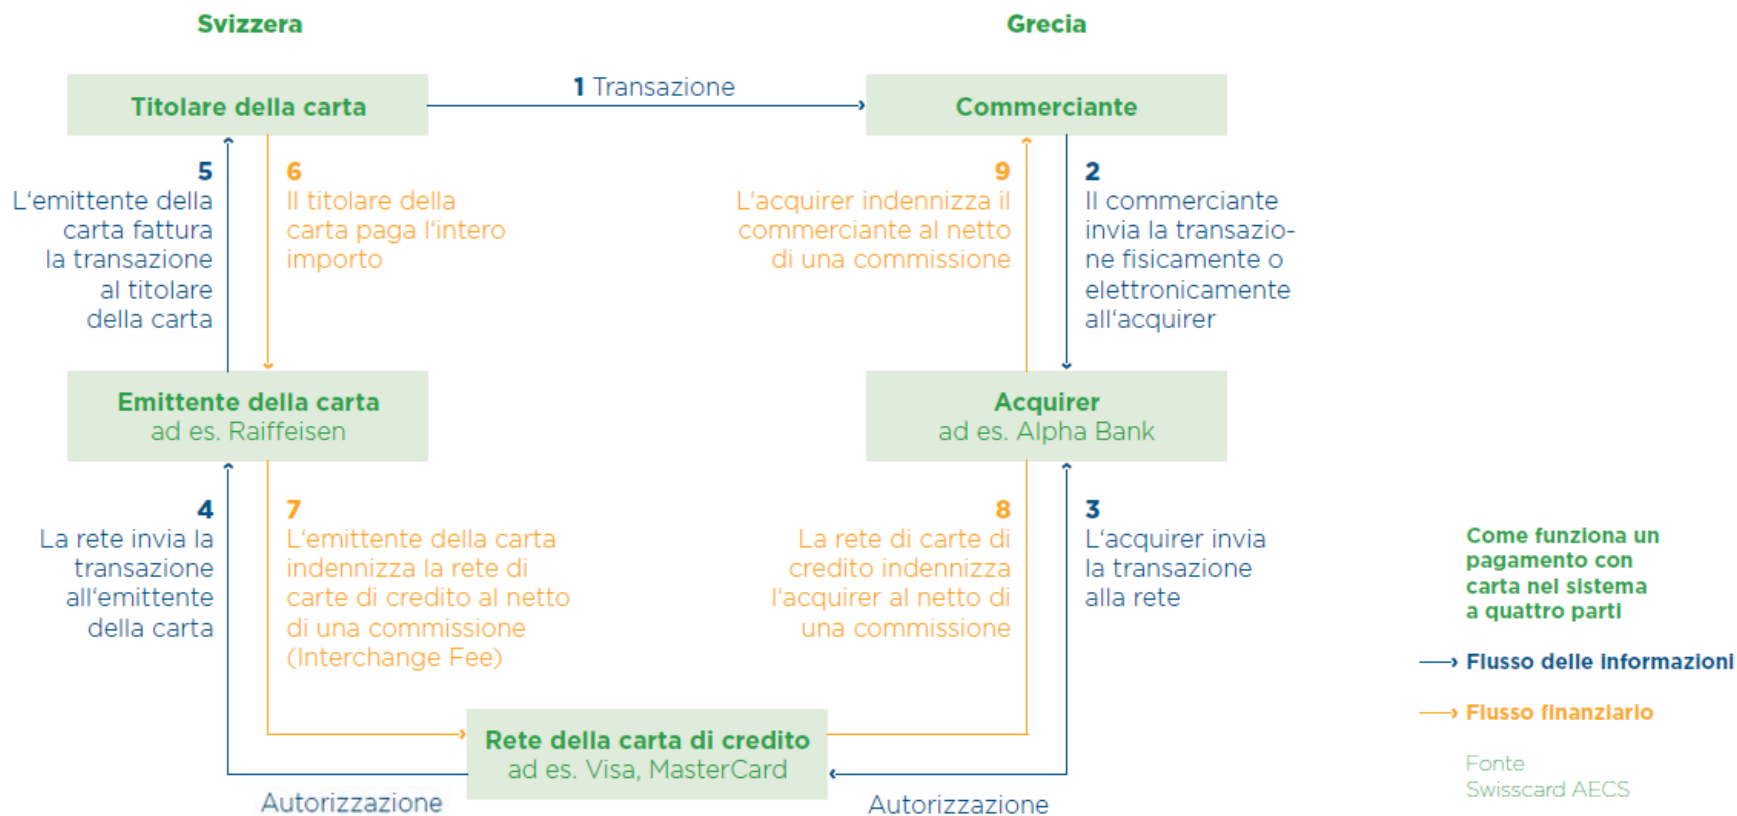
Svizzera

Grecia

Titolare della carta

1 Transazione

Commerciante

5
L'emittente della carta fattura la transazione al titolare della carta

6
Il titolare della carta paga l'intero importo

9
L'acquirer indennizza il commerciante al netto di una commissione

2
Il commerciante invia la transazione fisicamente o elettronicamente all'acquirer

Emittente della carta
ad es. Raiffeisen

Acquirer
ad es. Alpha Bank

4
La rete invia la transazione all'emittente della carta

7
L'emittente della carta indennizza la rete di carte di credito al netto di una commissione (Interchange Fee)

8
La rete di carte di credito indennizza l'acquirer al netto di una commissione

3
L'acquirer invia la transazione alla rete

Come funziona un pagamento con carta nel sistema a quattro parti

Flusso delle informazioni

Flusso finanziario

Rete della carta di credito
ad es. Visa, MasterCard

Autorizzazione

Autorizzazione

Fonte
Swisscard AECS